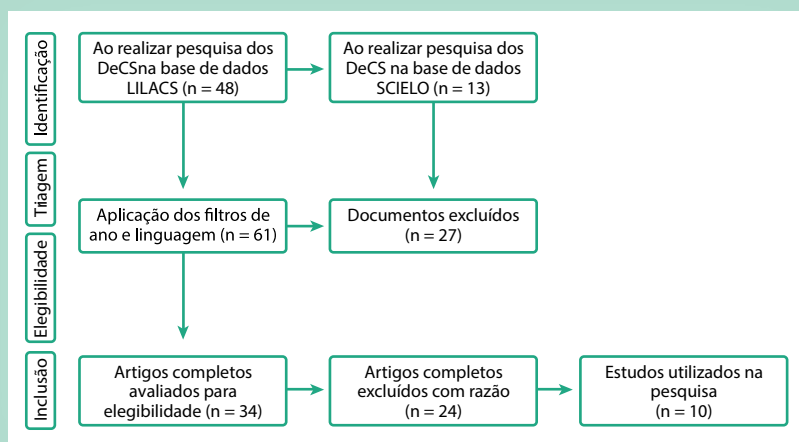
Identificação

Ao realizar pesquisa dos DeCSna base de dados LILACS (n = 48)

Ao realizar pesquisa dos DeCS na base de dados SCIELO (n = 13)

Triagem

Aplicação dos filtros de ano e linguagem (n = 61)

Documentos excluídos (n = 27)

Elegibilidade

Inclusão

Artigos completos avaliados para elegibilidade (n = 34)

Artigos completos excluídos com razão (n = 24)

Estudos utilizados na pesquisa (n = 10)